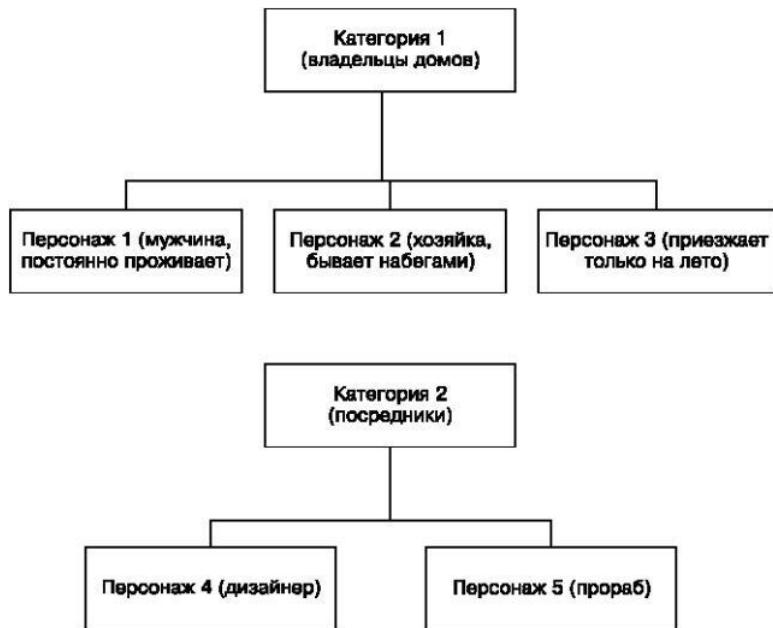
Категория 1
(владельцы домов)

Персонаж 1 (мужчина, постоянно проживает)

Персонаж 2 (хозяйка, бывает набегами)

Персонаж 3 (приезжает только на лето)

Категория 2
(посредники)

Персонаж 4 (дизайнер)

Персонаж 5 (прораб)